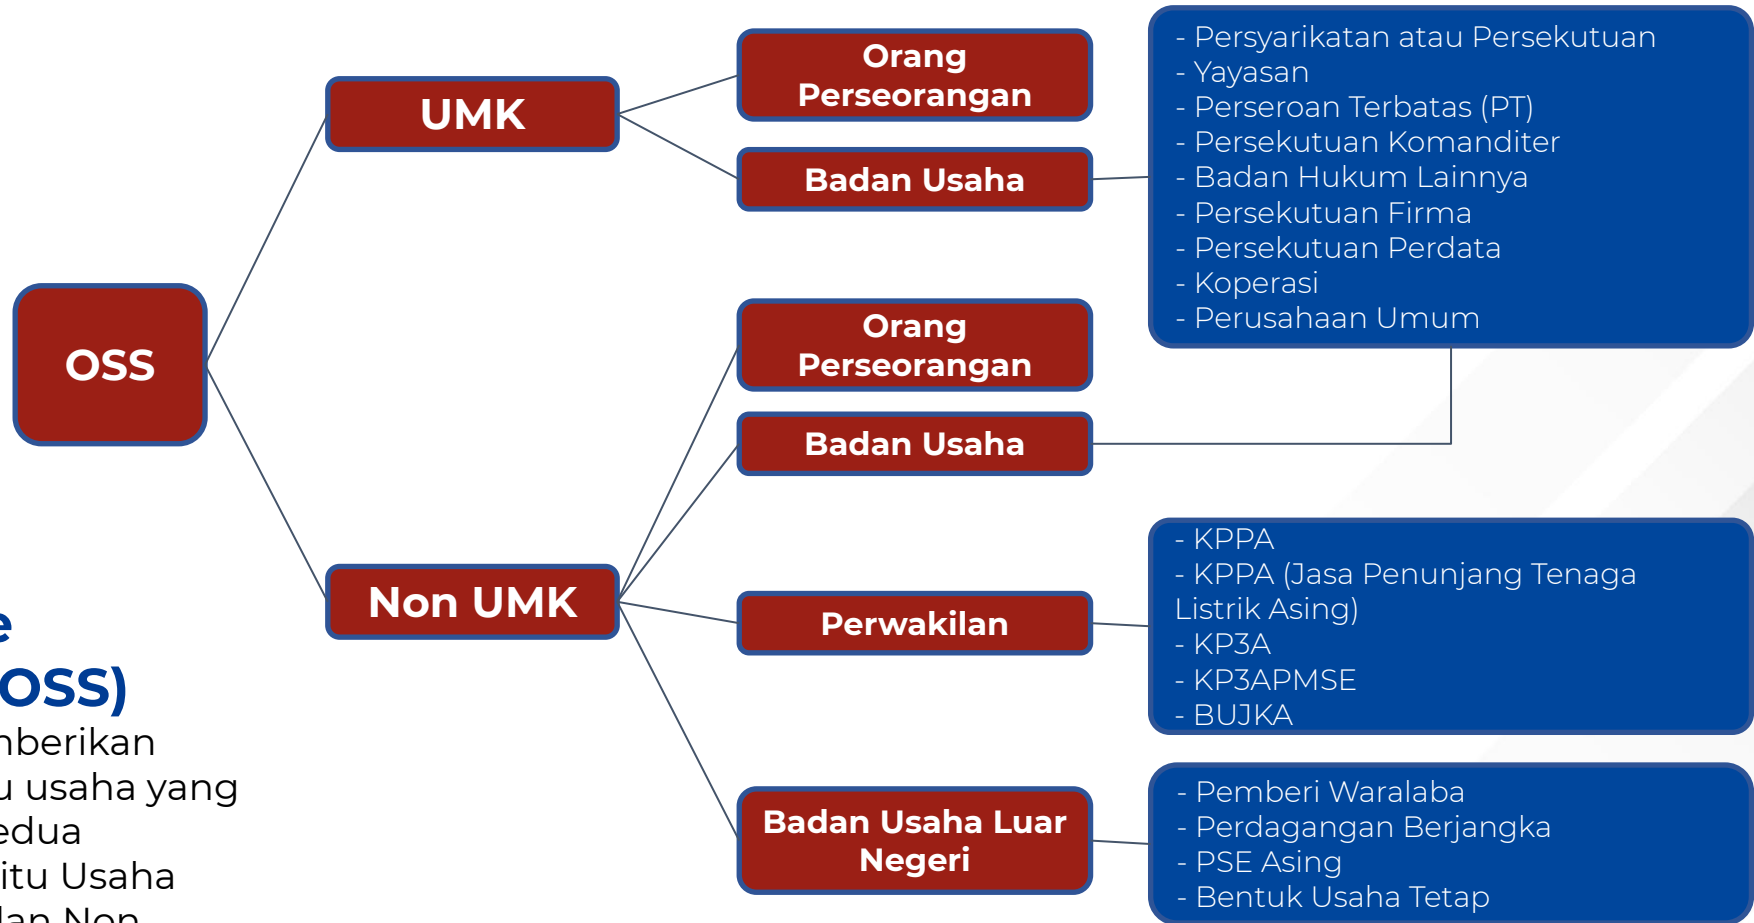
OSS

UMK

Orang Perseorangan

Badan Usaha

- Persyarikatan atau Persekutuan
- Yayasan
- Perseroan Terbatas (PT)
- Persekutuan Komanditer
- Badan Hukum Lainnya
- Persekutuan Firma
- Persekutuan Perdata
- Koperasi
- Perusahaan Umum

Non UMK

Orang Perseorangan

Badan Usaha

Perwakilan

- KPPA
- KPPA (Jasa Penunjang Tenaga Listrik Asing)
- KP3A
- KP3APMSE
- BUJKA

Badan Usaha Luar Negeri

- Pemberi Waralaba
- Perdagangan Berjangka
- PSE Asing
- Bentuk Usaha Tetap

e
OSS)
nberikan
u usaha yang
edua
itu Usaha
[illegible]